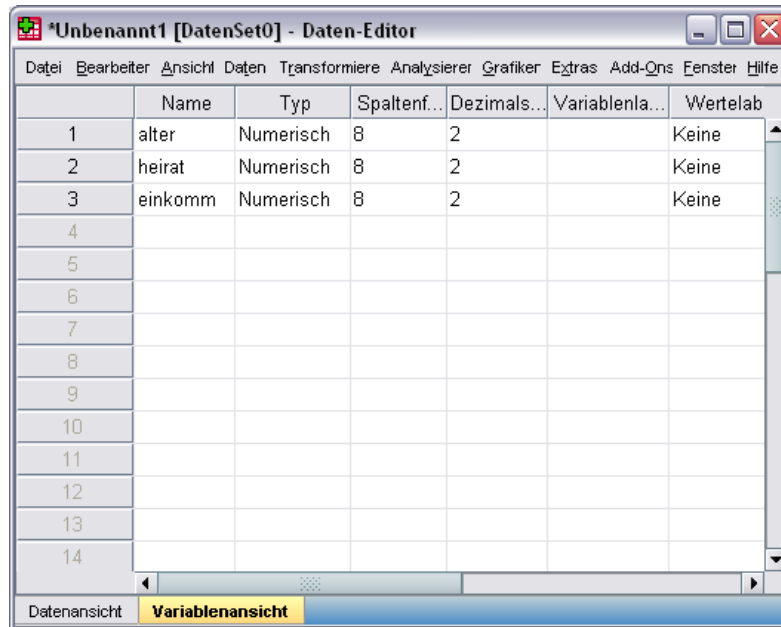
*Unbenannt1 [DatenSet0] - Daten-Editor

Datei Bearbeiten Ansicht Daten Transformiere Analysierer Grafiker Extras Add-Ons Fenster Hilfe

| | Name | Typ | Spaltenf... | Dezimals... | Variablenla... | Wertelab |
|---|---|---|---|---|---|---|
| 1 | alter | Numerisch | 8 | 2 | | Keine |
| 2 | heirat | Numerisch | 8 | 2 | | Keine |
| 3 | einkomm | Numerisch | 8 | 2 | | Keine |
| 4 | | | | | | |
| 5 | | | | | | |
| 6 | | | | | | |
| 7 | | | | | | |
| 8 | | | | | | |
| 9 | | | | | | |
| 10 | | | | | | |
| 11 | | | | | | |
| 12 | | | | | | |
| 13 | | | | | | |
| 14 | | | | | | |

Datenansicht Variablenansicht